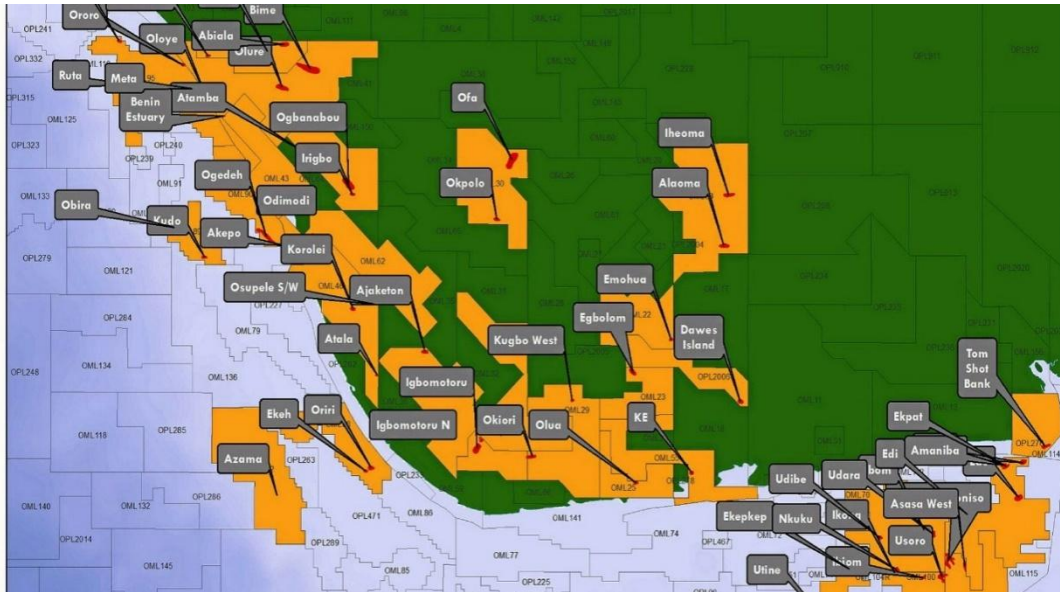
Ororo
Bime
OPL241
Oloye
Abiala
Olure
OPL332
Ruta
Meta
OPL315
OML125
Benin Estuary
Atamba
OPL323
Ogbanabou
OPL239
OPL240
Ofa
Iheoma
Irigbo
Ogedeh
OML91
Okpolo
Alaoma
OML133
Obira
Odimodi
OML43
Kudo
Akepo
Korolei
OPL279
OML121
OML62
Emohua
Osupele S/W
Ajaketon
OPL264
OML79
Egbolom
Dawes Island
Kugbo West
Atala
OPL248
OML134
OML136
Igbomotoru
OPL2005
Tom Shot Bank
Igbomotoru N
Okiori
Olua
KE
OML118
OPL285
Ekeh
Oriri
OPL263
OML29
OML23
Ekpat
Edi
Amaniba
Azama
Udare
Udibe
Asasa West
OPL286
OML140
OML132
OPL471
OML86
OML141
Ekepkep
Nkuku
Ikoro
Usoro
OPL2014
OPL289
OML77
OML74
OPL467
OML145
OML85
OPL225
Utine
OML115